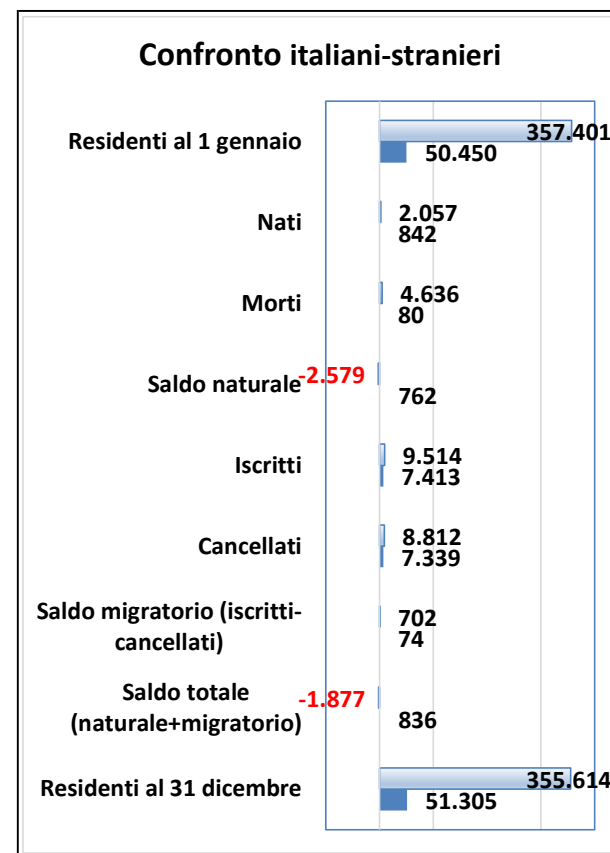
Confronto italiani-stranieri

Residenti al 1 gennaio 357.401 50.450

Nati 2.057 842

Morti 4.636 80

Saldo naturale -2.579 762

Iscritti 9.514 7.413

Cancellati 8.812 7.339

Saldo migratorio (iscritti-cancellati) 702 74

Saldo totale (naturale+migratorio) -1.877 836

Residenti al 31 dicembre 355.614 51.305